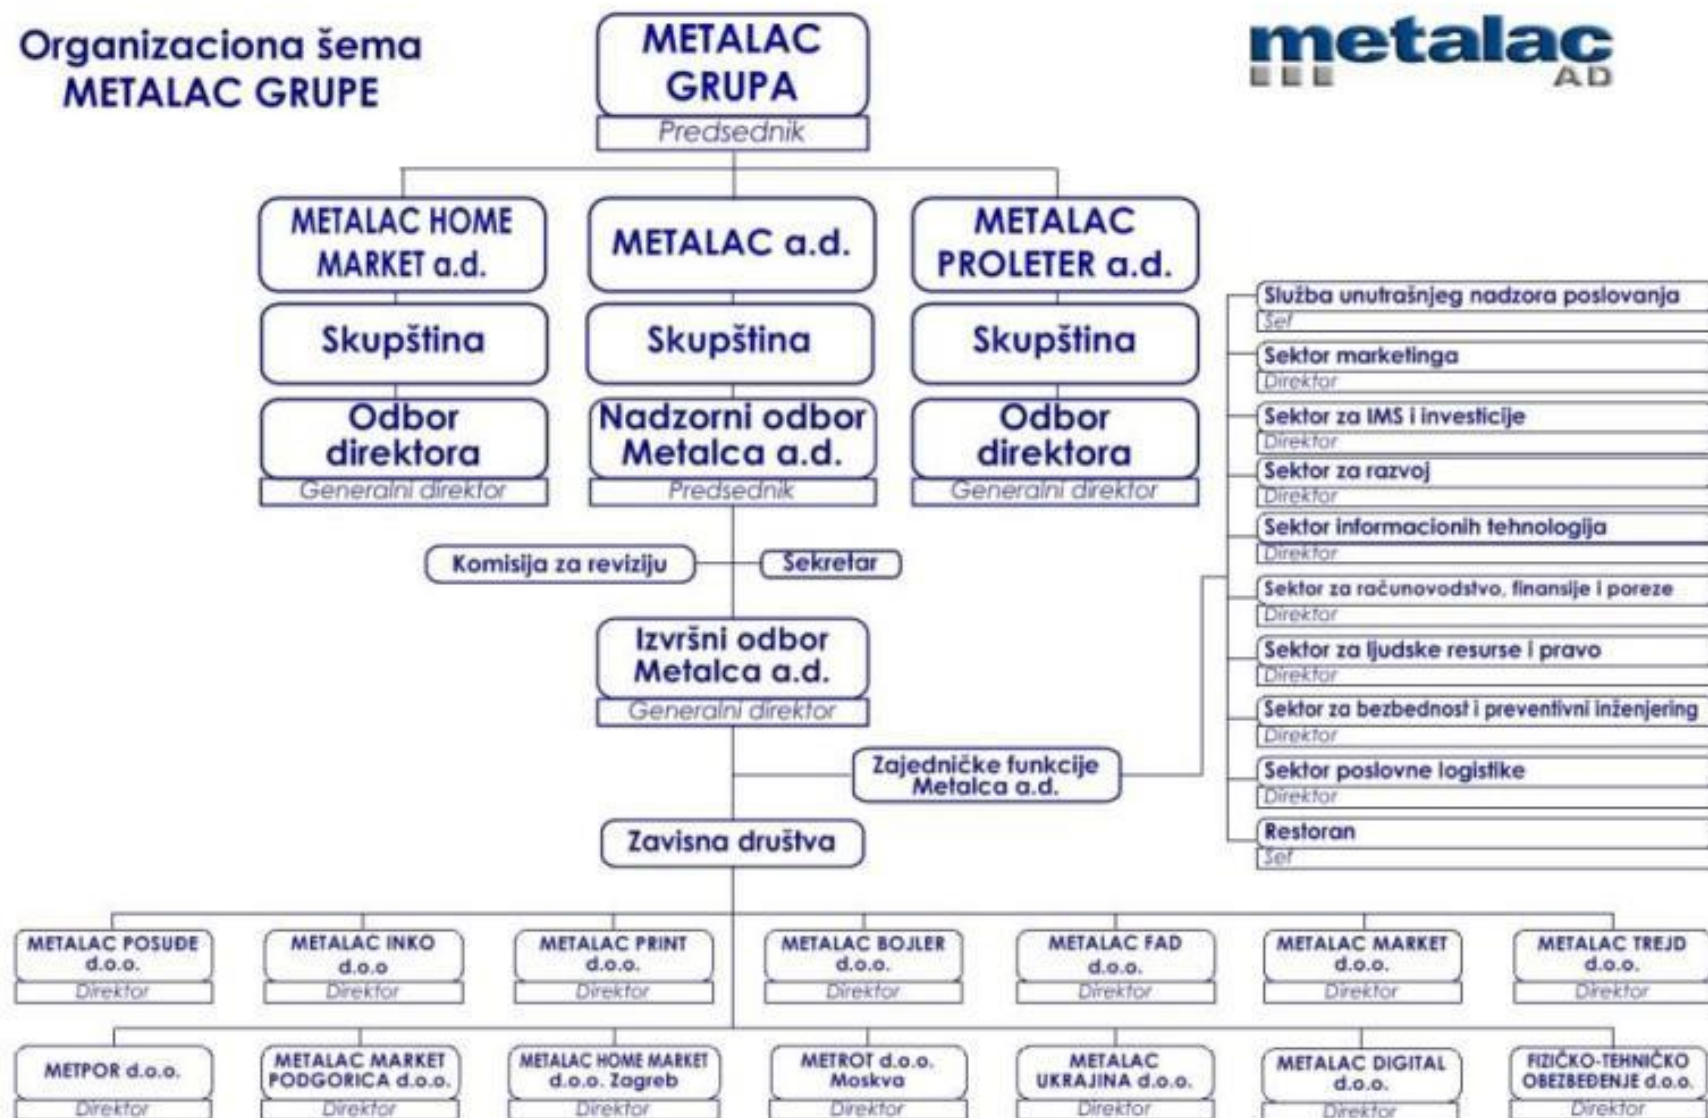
Organizaciona šema
METALAC GRUPE

METALAC GRUPA
Predsednik

metalac
AD

METALAC HOME MARKET a.d.
Skupština
Odbor direktora
Generalni direktor

METALAC a.d.
Skupština
Nadzorni odbor Metalca a.d.
Predsednik

METALAC PROLETER a.d.
Skupština
Odbor direktora
Generalni direktor

Komisija za reviziju
Sekretar

Izvršni odbor Metalca a.d.
Generalni direktor

Zajedničke funkcije Metalca a.d.

Služba unutrašnjeg nadzora poslovanja
Šef
Sektor marketinga
Direktor
Sektor za IMS i investicije
Direktor
Sektor za razvoj
Direktor
Sektor informacionih tehnologija
Direktor
Sektor za računovodstvo, finansije i poreze
Direktor
Sektor za ljudske resurse i pravo
Direktor
Sektor za bezbednost i preventivni inženjering
Direktor
Sektor poslovne logistike
Direktor
Restoran
Šef

Zavisna društva

METALAC POSUĐE d.o.o.
Direktor
METALAC INKO d.o.o
Direktor
METALAC PRINT d.o.o.
Direktor
METALAC BOJLER d.o.o.
Direktor
METALAC FAD d.o.o.
Direktor
METALAC MARKET d.o.o.
Direktor
METALAC TREJD d.o.o.
Direktor

METPOR d.o.o.
Direktor
METALAC MARKET PODGORICA d.o.o.
Direktor
METALAC HOME MARKET d.o.o. Zagreb
Direktor
METROT d.o.o. Moskva
Direktor
METALAC UKRAJINA d.o.o.
Direktor
METALAC DIGITAL d.o.o.
Direktor
FIZIČKO-TEHNIČKO OBEZBEĐENJE d.o.o.
Direktor